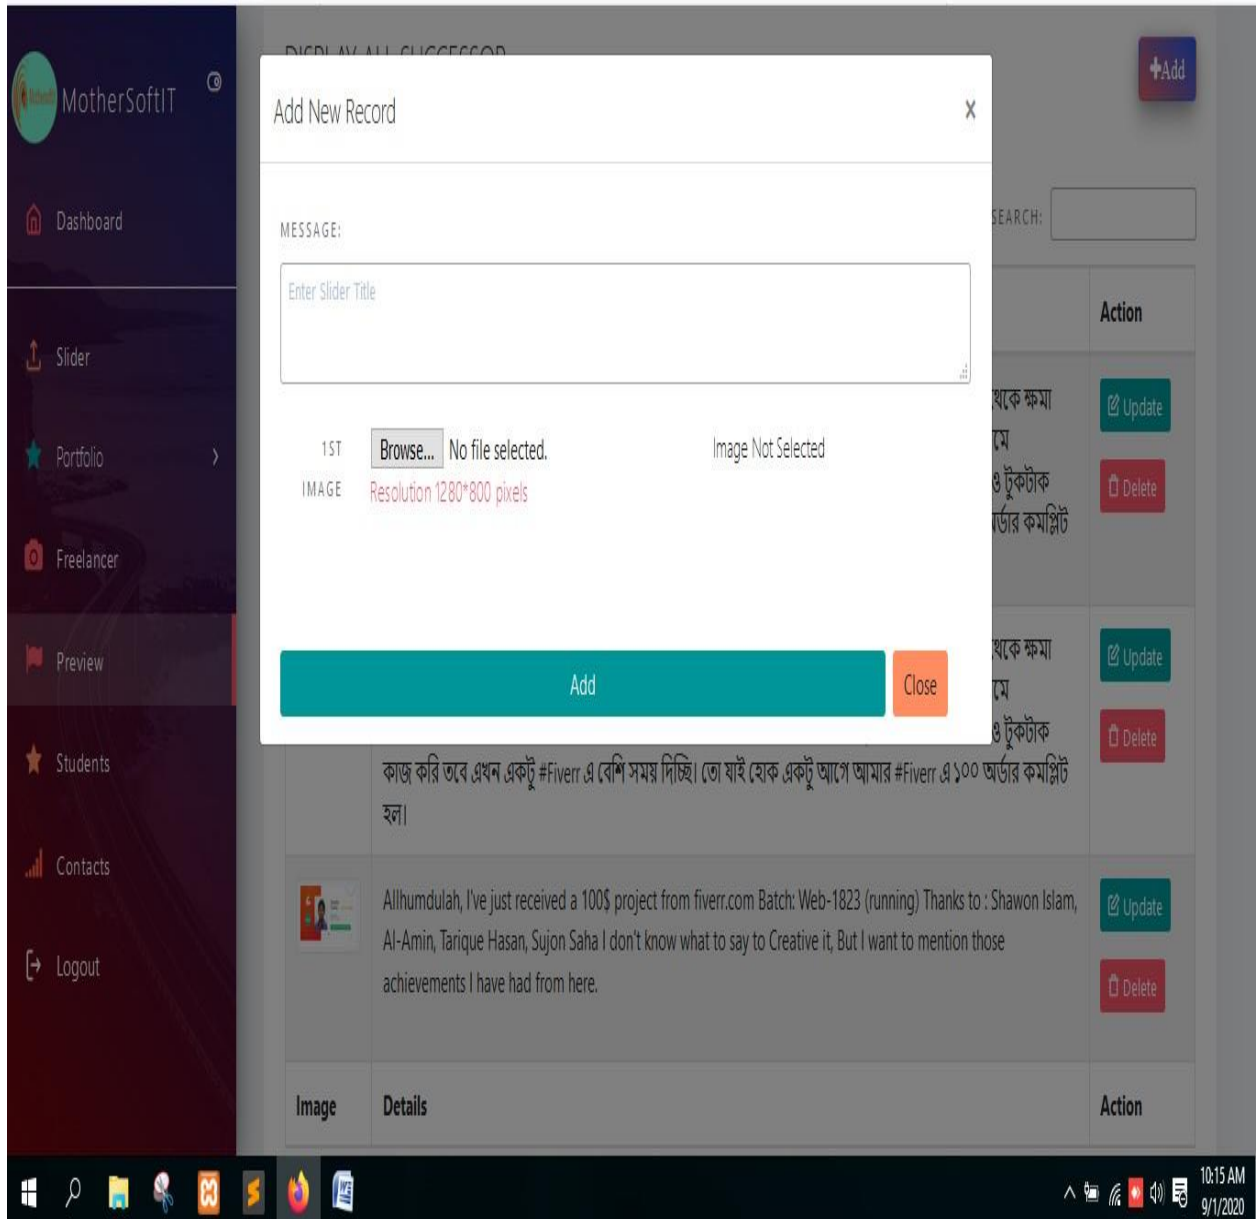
MotherSoftIT

Dashboard

Slider

Portfolio

Freelancer

Preview

Students

Contacts

Logout

DISPLAY ALL SUCCESSOR

+Add

Add New Record

X

MESSAGE:

Enter Slider Title

1ST IMAGE

Browse... No file selected.

Image Not Selected

Resolution 1280*800 pixels

Add

Close

SEARCH:

Action

থেকে ক্ষমা
মে
ও টুকটাক
র্ডার কমপ্লিট

Update

Delete

থেকে ক্ষমা
মে
ও টুকটাক

কাজ করি তবে এখন একটু #Fiverr এ বেশি সময় দিচ্ছি। তো যাই হোক একটু আগে আমার #Fiverr এ ১০০ অর্ডার কমপ্লিট হল।

Update

Delete

Allhumdulah, I've just received a 100$ project from fiverr.com Batch: Web-1823 (running) Thanks to : Shawon Islam, Al-Amin, Tarique Hasan, Sujon Saha I don't know what to say to Creative it, But I want to mention those achievements I have had from here.

Update

Delete

Image | Details | Action

10:15 AM
9/1/2020